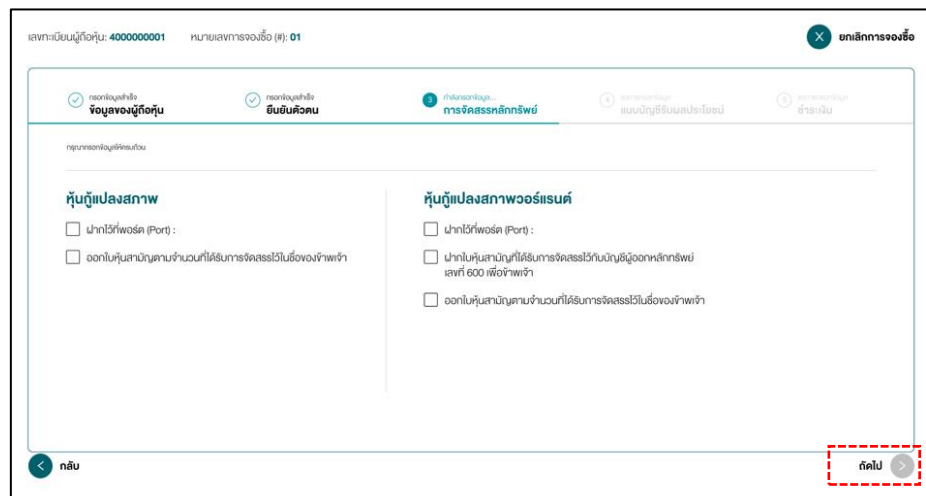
เลขทะเบียนผู้ถือหุ้น: 4000000001 หมายเลขการจองซื้อ (#): 01

ยกเลิกการจองซื้อ

กรอกข้อมูลสำเร็จ
ข้อมูลของผู้ถือหุ้น

กรอกข้อมูลสำเร็จ
ยืนยันตัวตน

3 กำลังกรอกข้อมูล...
การจัดสรรหลักทรัพย์

4 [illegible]
แบบบัญชีรับผลประโยชน์

5 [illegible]
ชำระเงิน

กรุณากรอกข้อมูลให้ครบถ้วน

หุ้นกู้แปลงสภาพ

ฝากไว้ที่พอร์ต (Port) :

ออกใบหุ้นสามัญตามจำนวนที่ได้รับการจัดสรรไว้ในชื่อของข้าพเจ้า

หุ้นกู้แปลงสภาพวอร์แรนต์

ฝากไว้ที่พอร์ต (Port) :

ฝากใบหุ้นสามัญที่ได้รับการจัดสรรไว้กับบัญชีผู้ออกหลักทรัพย์ เลขที่ 600 เพื่อข้าพเจ้า

ออกใบหุ้นสามัญตามจำนวนที่ได้รับการจัดสรรไว้ในชื่อของข้าพเจ้า

กลับ

ถัดไป